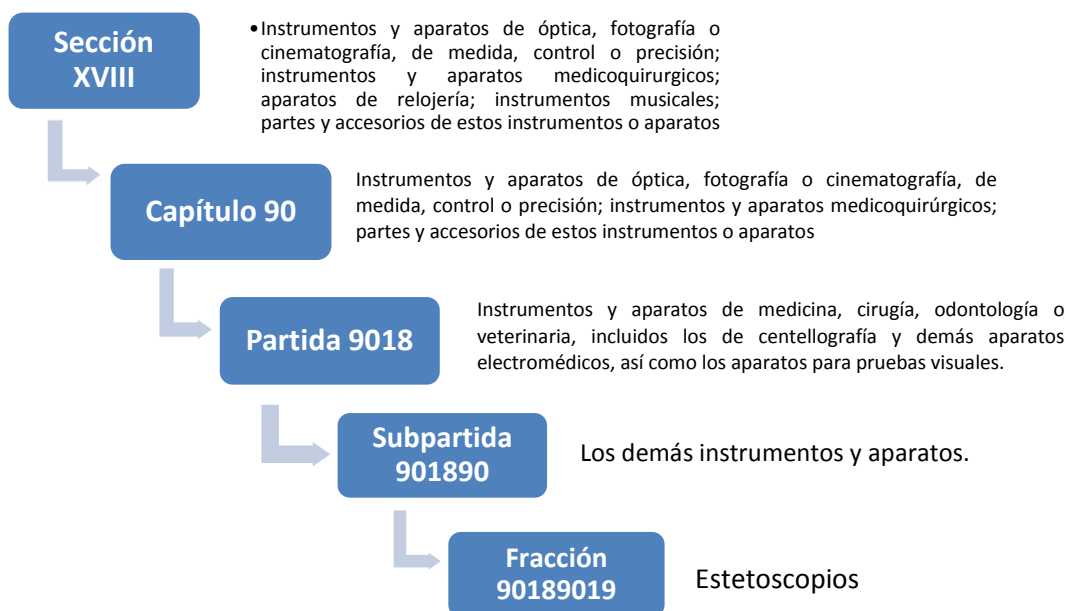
Sección XVIII

• Instrumentos y aparatos de óptica, fotografía o cinematografía, de medida, control o precisión; instrumentos y aparatos medicoquirurgicos; aparatos de relojería; instrumentos musicales; partes y accesorios de estos instrumentos o aparatos

Capítulo 90

Instrumentos y aparatos de óptica, fotografía o cinematografía, de medida, control o precisión; instrumentos y aparatos medicoquirúrgicos; partes y accesorios de estos instrumentos o aparatos

Partida 9018

Instrumentos y aparatos de medicina, cirugía, odontología o veterinaria, incluidos los de centellografía y demás aparatos electromédicos, así como los aparatos para pruebas visuales.

Subpartida 901890

Los demás instrumentos y aparatos.

Fracción 90189019

Estetoscopios